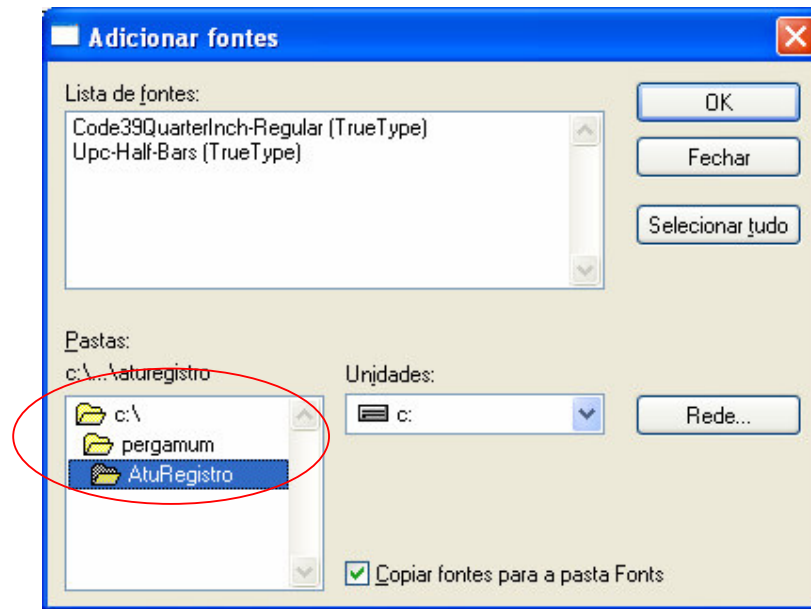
Adicionar fontes

Lista de fontes:
Code39QuarterInch-Regular (TrueType)
Upc-Half-Bars (TrueType)

OK
Fechar
Selecionar tudo

Pastas:
c:\...\aturegistro
c:\
pergamum
AtuRegistro

Unidades:
c:

Rede...

Copiar fontes para a pasta Fonts